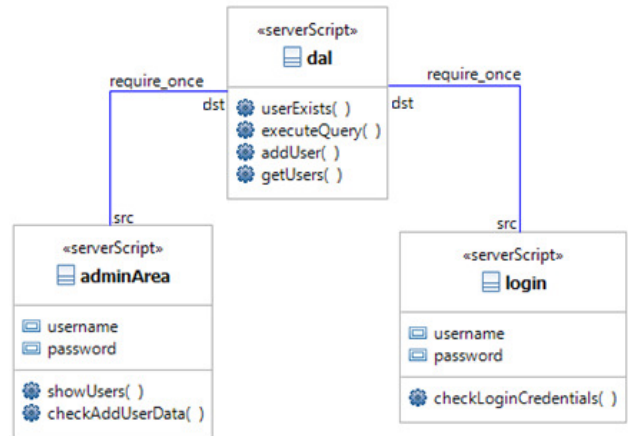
«serverScript»
dal

userExists( )
executeQuery( )
addUser( )
getUsers( )

require_once
dst
src

require_once
dst
src

«serverScript»
adminArea

username
password

showUsers( )
checkAddUserData( )

«serverScript»
login

username
password

checkLoginCredentials( )